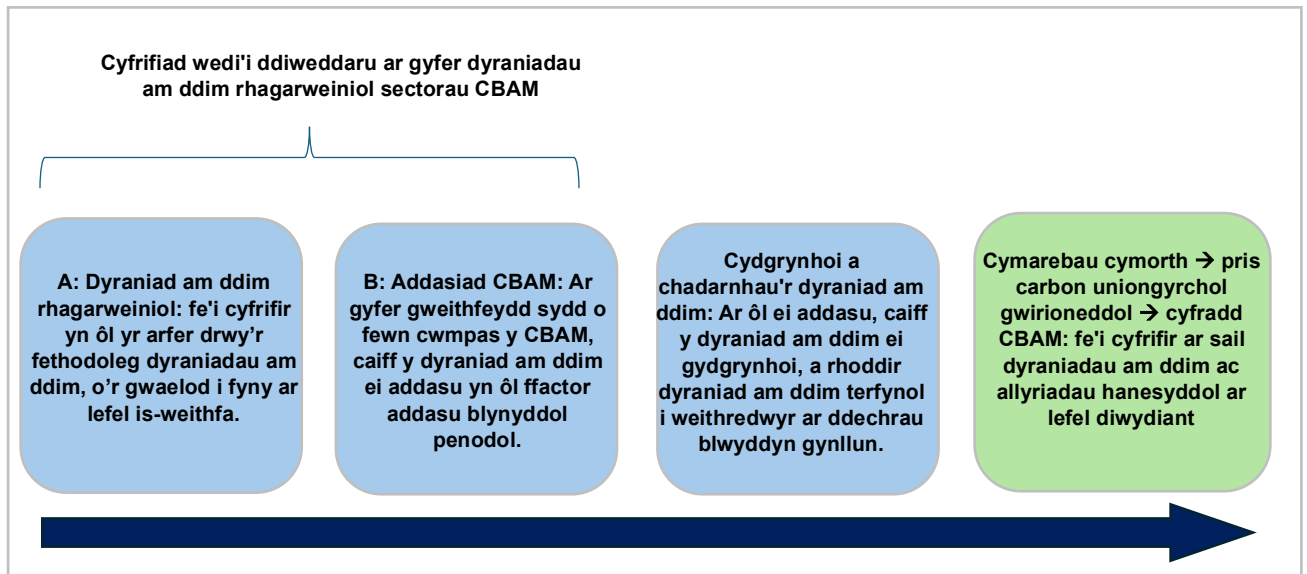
Cyfrifiad wedi'i ddiweddaru ar gyfer dyraniadau am ddim rhagarweiniol sectorau CBAM

A: Dyraniad am ddim rhagarweiniol: fe'i cyfrifir yn ôl yr arfer drwy'r fethodoleg dyraniadau am ddim, o'r gwaelod i fyny ar lefel is-weithfa.

B: Addasiad CBAM: Ar gyfer gweithfeydd sydd o fewn cwmpas y CBAM, caiff y dyraniad am ddim ei addasu yn ôl ffactor addasu blynyddol penodol.

Cydgrynhoi a chadarnhau'r dyraniad am ddim: Ar ôl ei addasu, caiff y dyraniad am ddim ei gydgrynhoi, a rhoddir dyraniad am ddim terfynol i weithredwyr ar ddechrau blwyddyn gynllun.

Cymarebau cymorth → pris carbon uniongyrchol gwirioneddol → cyfradd CBAM: fe'i cyfrifir ar sail dyraniadau am ddim ac allyriadau hanesyddol ar lefel diwydiant